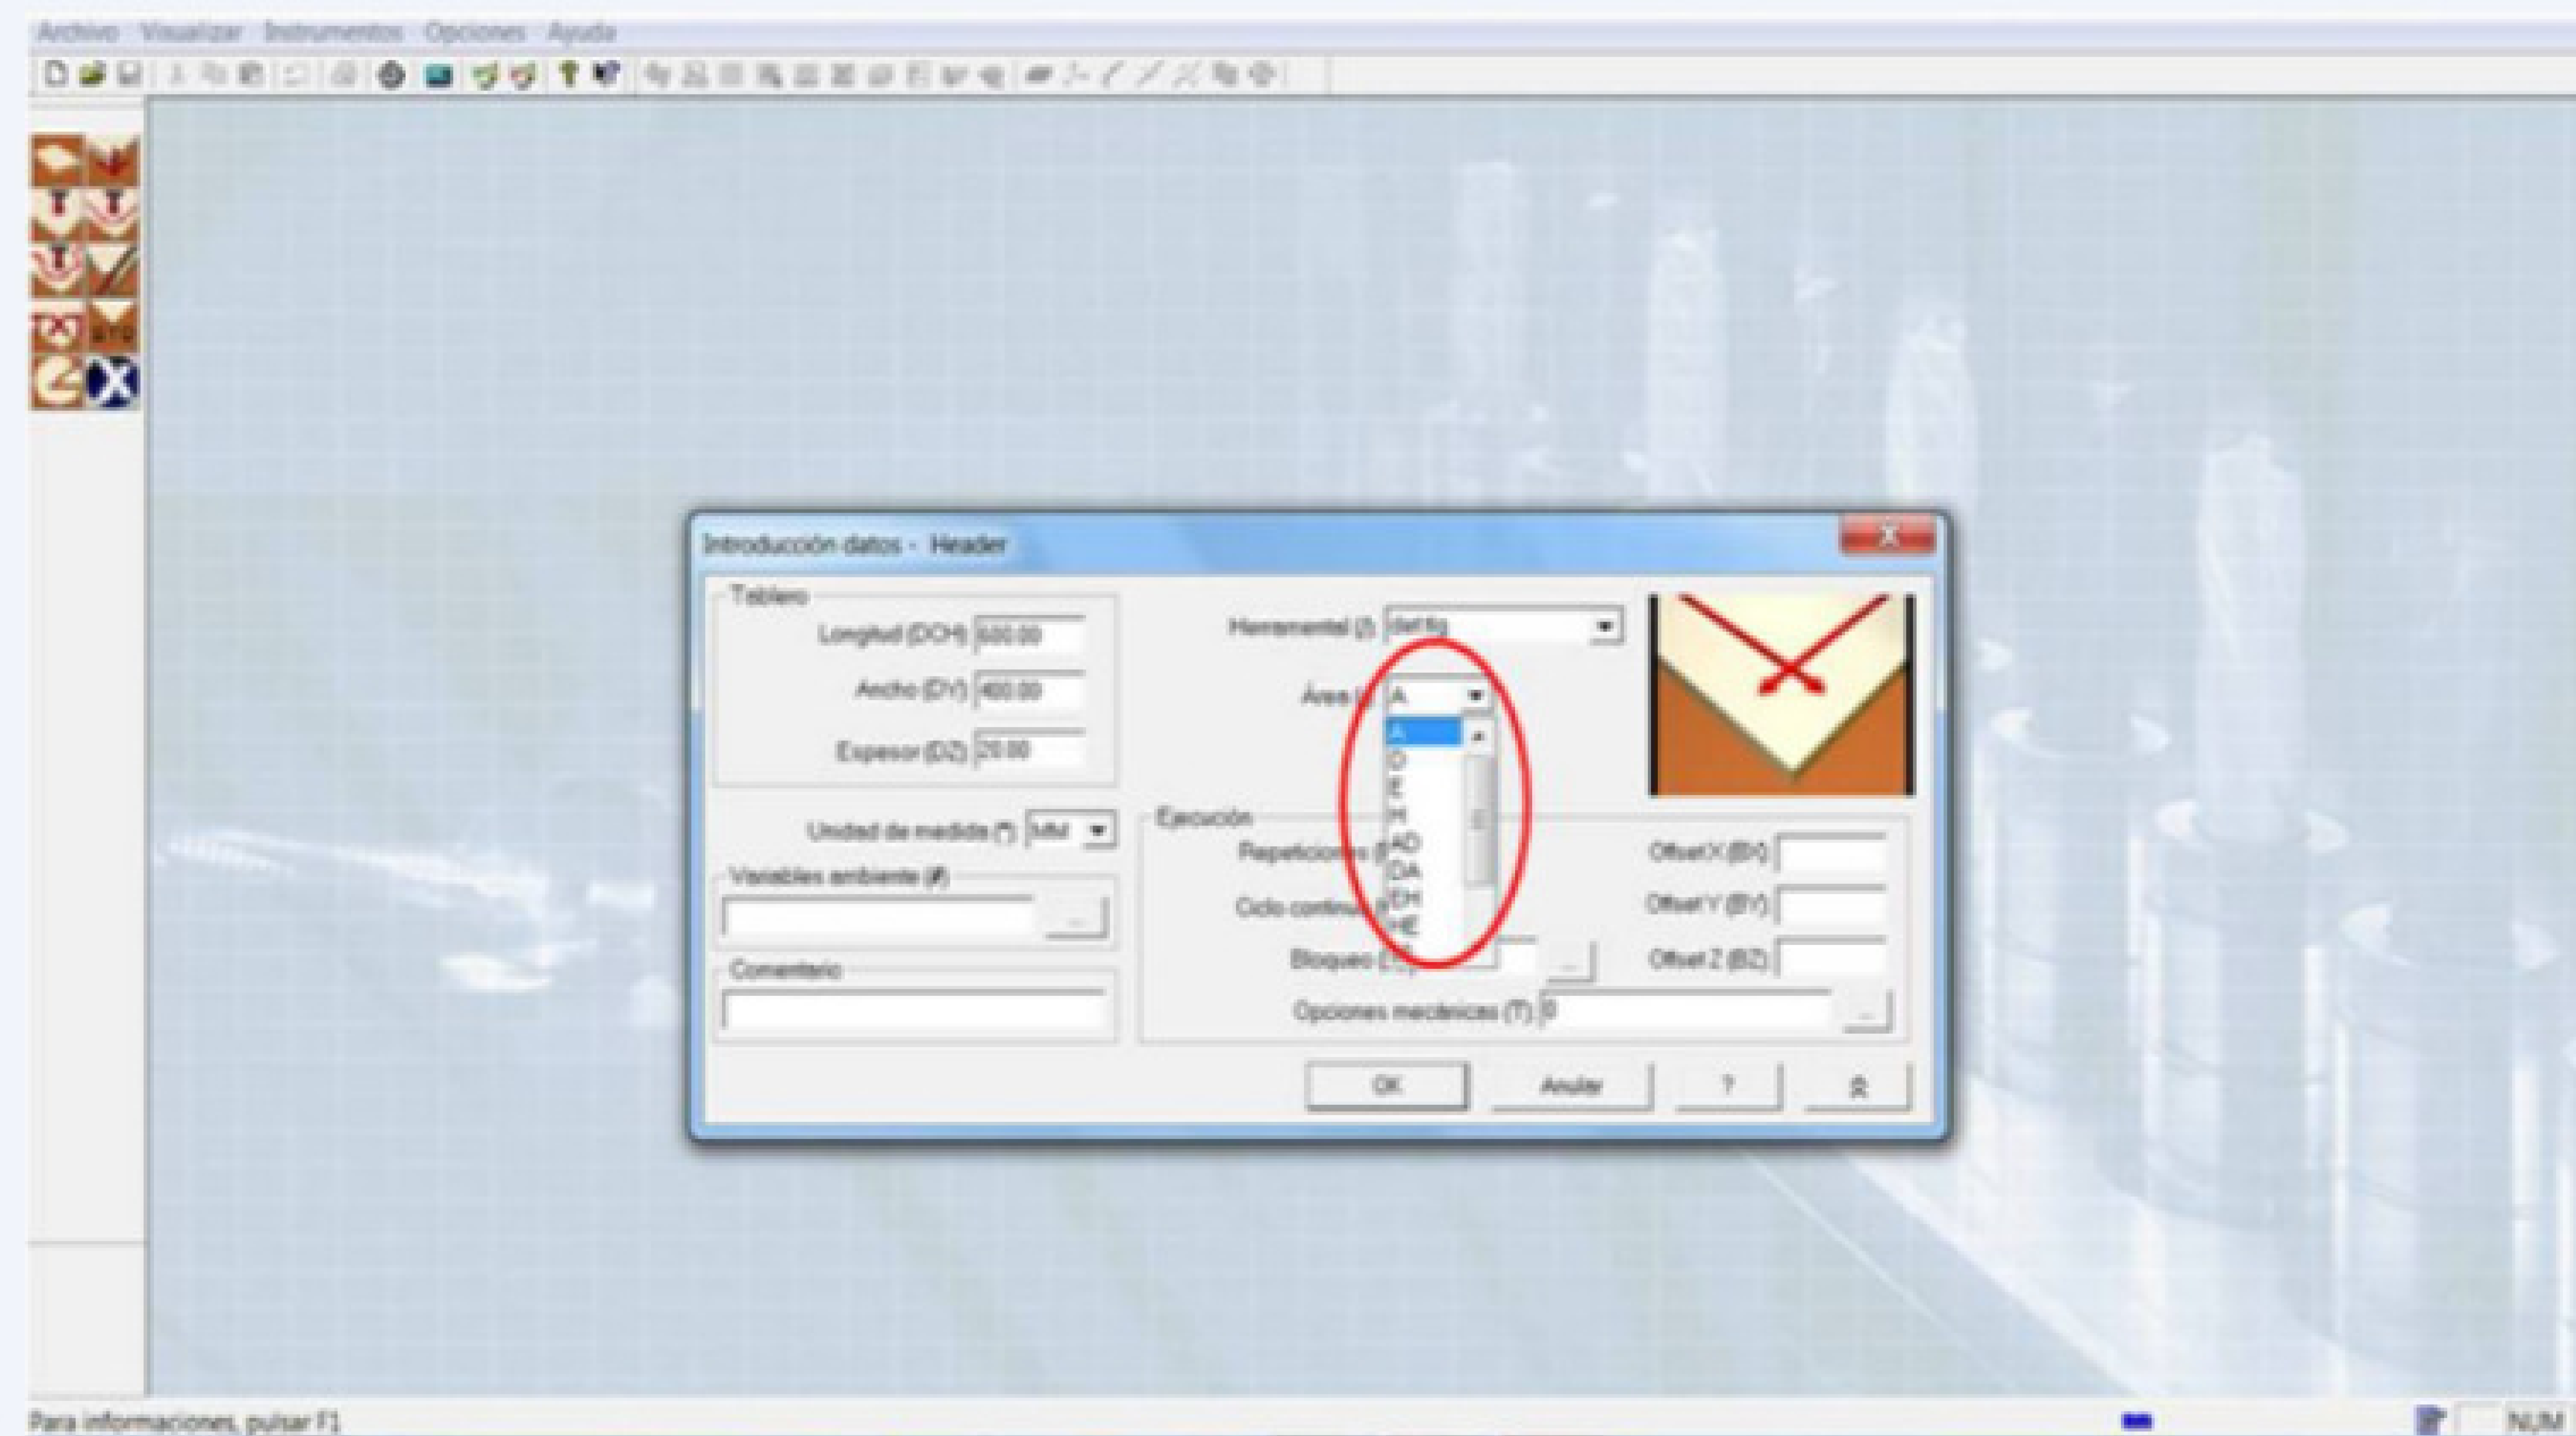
Archivo Visualizar Instrumentos Opciones Ayuda

Introducción datos - Header

Tablero

Longitud (DCH) 600.00

Ancho (DY) 400.00

Espesor (DZ) 20.00

Herramental (J) def.tlg

Área (i) A

A
D
E
H
AD
DA
EH
HE

Unidad de medida (*) MM

Variables ambiente (#)

...

Comentario

Ejecución

Repeticiones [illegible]

Ciclo continuo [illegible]

Bloqueo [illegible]

...

Offset X (BX)

Offset Y (BY)

Offset Z (BZ)

Opciones mecánicas (T) 0

...

OK

Anular

?

Para informaciones, pulsar F1

NUM